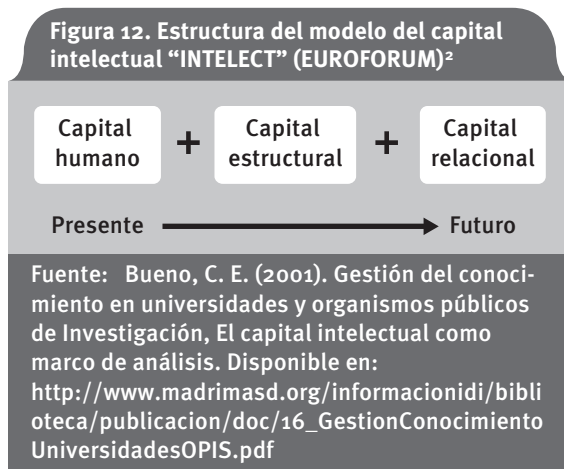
Figura 12. Estructura del modelo del capital intelectual "INTELECT" (EUROFORUM)²

Capital humano + Capital estructural + Capital relacional

Presente → Futuro

Fuente: Bueno, C. E. (2001). Gestión del conocimiento en universidades y organismos públicos de Investigación, El capital intelectual como marco de análisis. Disponible en: http://www.madrimasd.org/informacionidi/biblioteca/publicacion/doc/16_GestionConocimientoUniversidadesOPIS.pdf